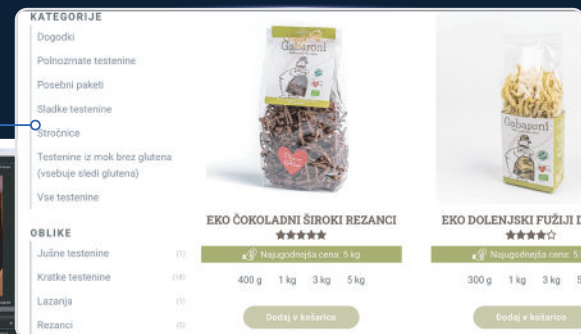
KATEGORIJE

Dogodki

Polnozrnate testenine

Posebni paketi

Sladke testenine

Stročnice

Testenine iz mok brez glutena (vsebuje sledi glutena)

Vse testenine

OBLIKE

Jušne testenine (1)

Kratke testenine (14)

Lazanja (1)

Rezanci (5)

Gabaroni

EKO ČOKOLADNI ŠIROKI REZANCI

★★★★★

Najugodnejša cena: 5 kg

400 g 1 kg 3 kg 5 kg

Dodaj v košarico

Gabaroni

EKO DOLENJSKI FUŽIJI D

★★★★☆

Najugodnejša cena: 5

300 g 1 kg 3 kg 5

Dodaj v košarico